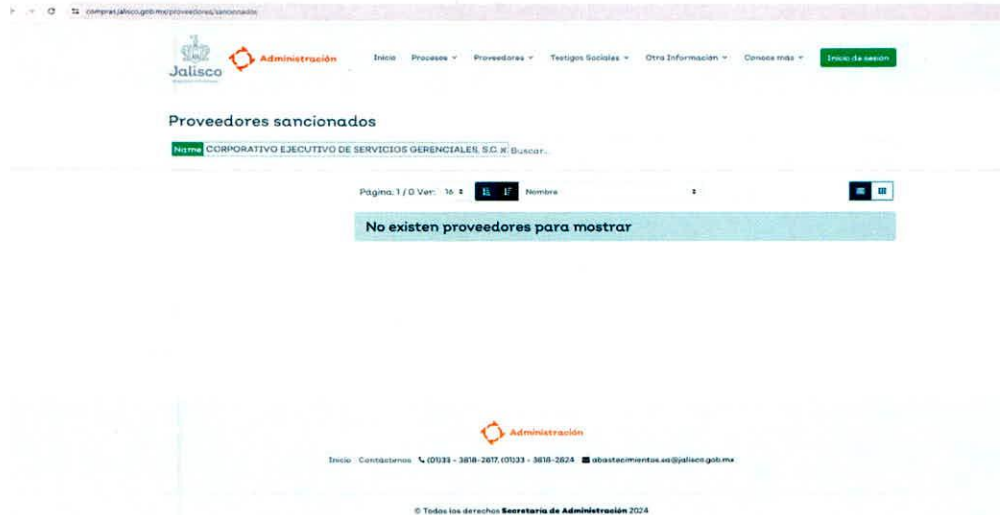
compras.jalisco.gob.mx/proveedores/sancionados

Jalisco

Administración

Inicio Procesos Proveedores Testigos Sociales Otra Información Conoce más Inicio de sesión

Proveedores sancionados

Name CORPORATIVO EJECUTIVO DE SERVICIOS GERENCIALES, S.C. × Buscar...

Página: 1 / 0 Ver: 16 Nombre

No existen proveedores para mostrar

Administración

Inicio Contáctenos (01)33 - 3818-2817, (01)33 - 3818-2824 abastecimientos.sa@jalisco.gob.mx

© Todos los derechos Secretaría de Administración 2024